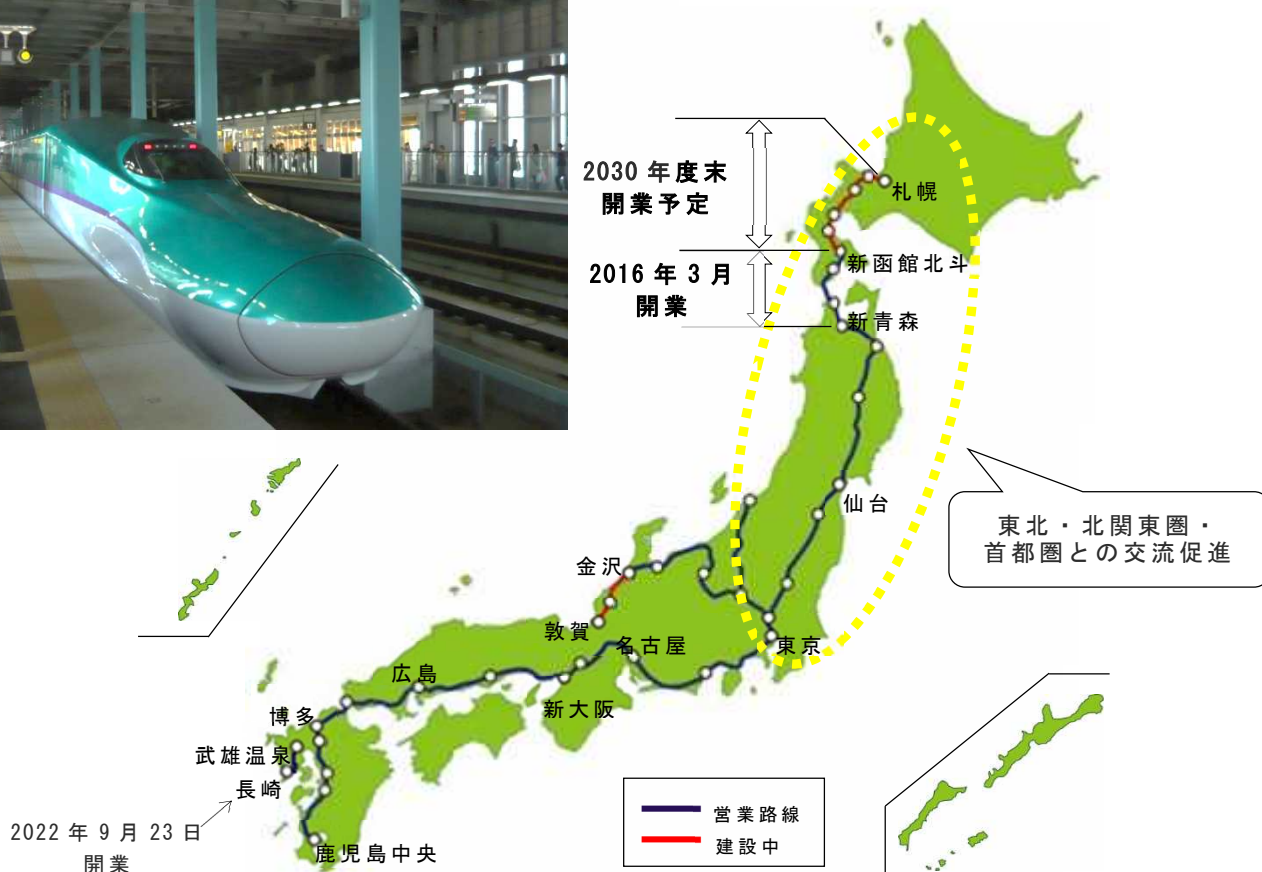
2030 年度末
開業予定

2016 年 3 月
開業

札幌

新函館北斗

新青森

仙台

東北・北関東圏・
首都圏との交流促進

金沢

敦賀

名古屋

東京

広島

新大阪

博多

武雄温泉

長崎

2022 年 9 月 23 日
開業

鹿児島中央

営業路線
建設中